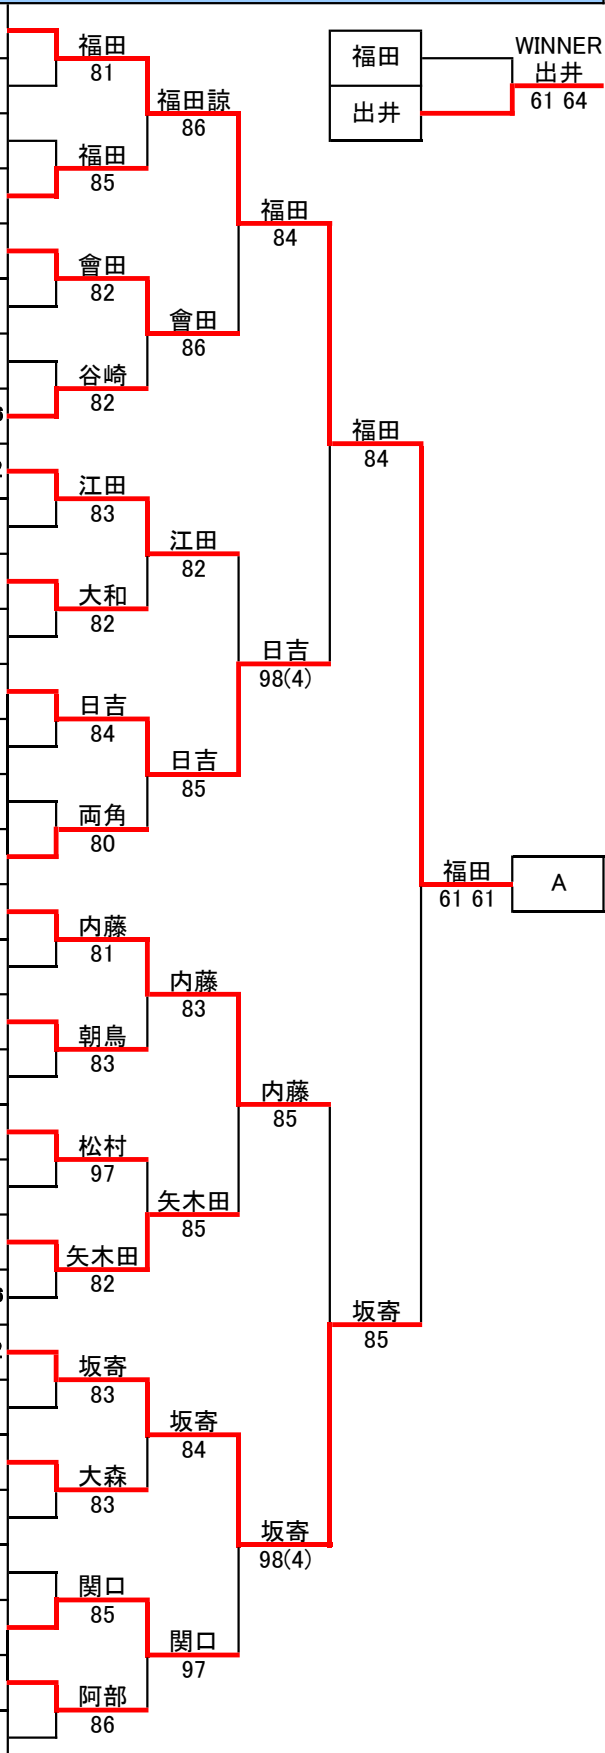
福田
81

福田
85

會田
82

谷崎
82

江田
83

大和
82

日吉
84

両角
80

内藤
81

朝烏
83

松村
97

矢木田
82

坂寄
83

大森
83

関口
85

阿部
86

福田諒
86

會田
86

江田
82

日吉
85

内藤
83

矢木田
85

坂寄
84

関口
97

福田
84

日吉
98(4)

内藤
85

坂寄
98(4)

福田
84

坂寄
85

福田
61 61

A

福田
出井

WINNER
出井
61 64